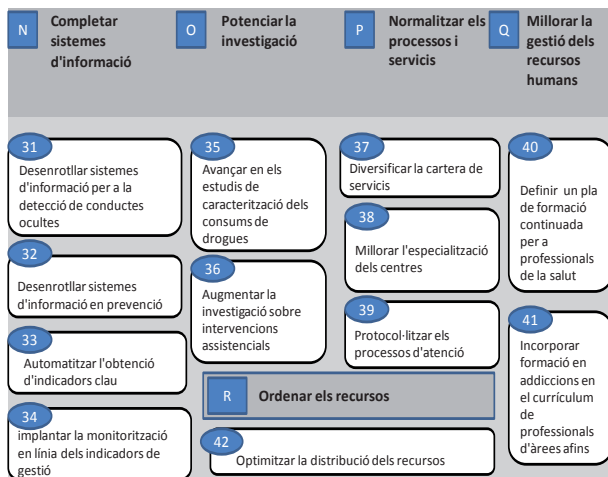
N Completar sistemes d'informació

O Potenciar la investigació

P Normalitzar els processos i servicis

Q Millorar la gestió dels recursos humans

31 Desenrotllar sistemes d'informació per a la detecció de conductes ocultes

32 Desenrotllar sistemes d'informació en prevenció

33 Automatitzar l'obtenció d'indicadors clau

34 implantar la monitorització en línia dels indicadors de gestió

35 Avançar en els estudis de caracterització dels consums de drogues

36 Augmentar la investigació sobre intervencions assistencials

37 Diversificar la cartera de servicis

38 Millorar l'especialització dels centres

39 Protocol·litzar els processos d'atenció

40 Definir un pla de formació continuada per a professionals de la salut

41 Incorporar formació en addiccions en el currículum de professionals d'àrees afins

R Ordenar els recursos

42 Optimitzar la distribució dels recursos